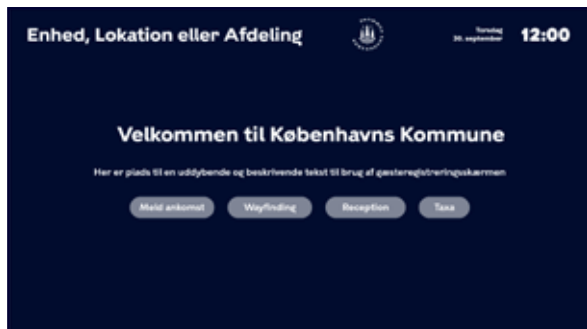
Enhed, Lokation eller Afdeling

Torsdag
30. september

12:00

Velkommen til Københavns Kommune

Her er plads til en uddybende og beskrivende tekst til brug af gæsteregistreringsskærmen

Meld ankomst

Wayfinding

Reception

Taxa